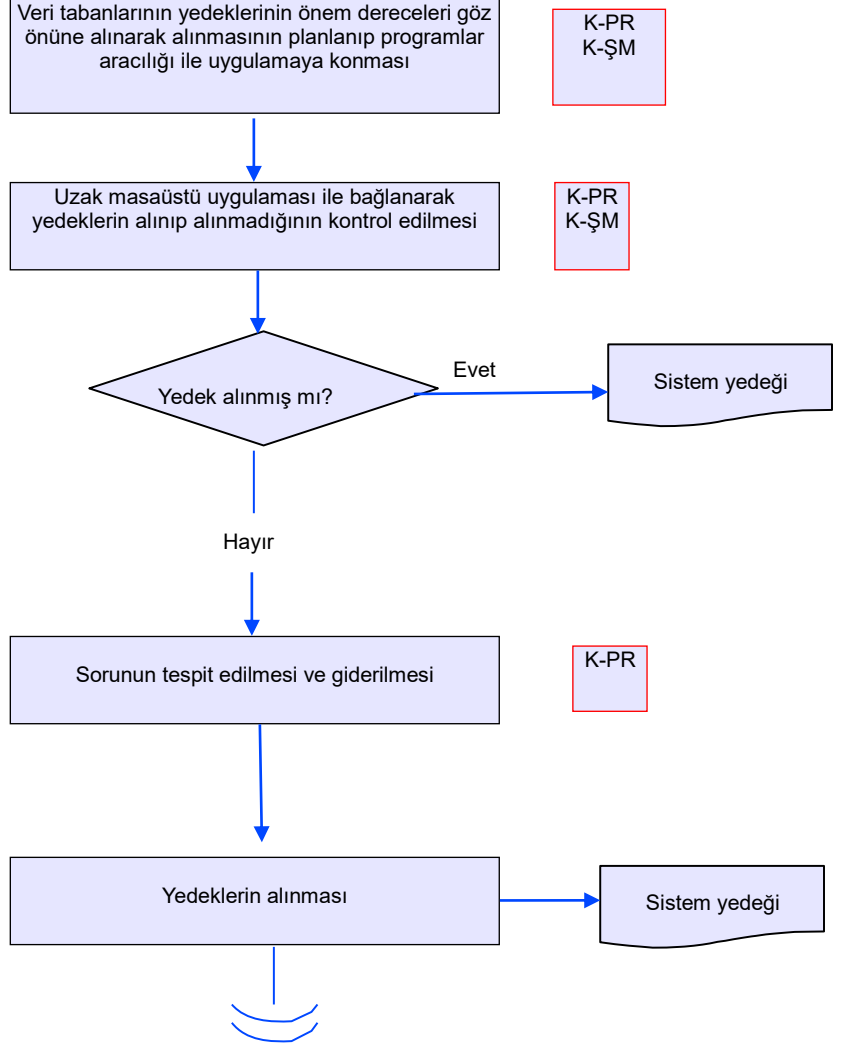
Veri tabanlarının yedeklerinin önem dereceleri göz önüne alınarak alınmasının planlanıp programlar aracılığı ile uygulamaya konması

K-PR
K-ŞM

Uzak masaüstü uygulaması ile bağlanarak yedeklerin alınıp alınmadığının kontrol edilmesi

K-PR
K-ŞM

Yedek alınmış mı?

Evet

Sistem yedeği

Hayır

Sorunun tespit edilmesi ve giderilmesi

K-PR

Yedeklerin alınması

Sistem yedeği